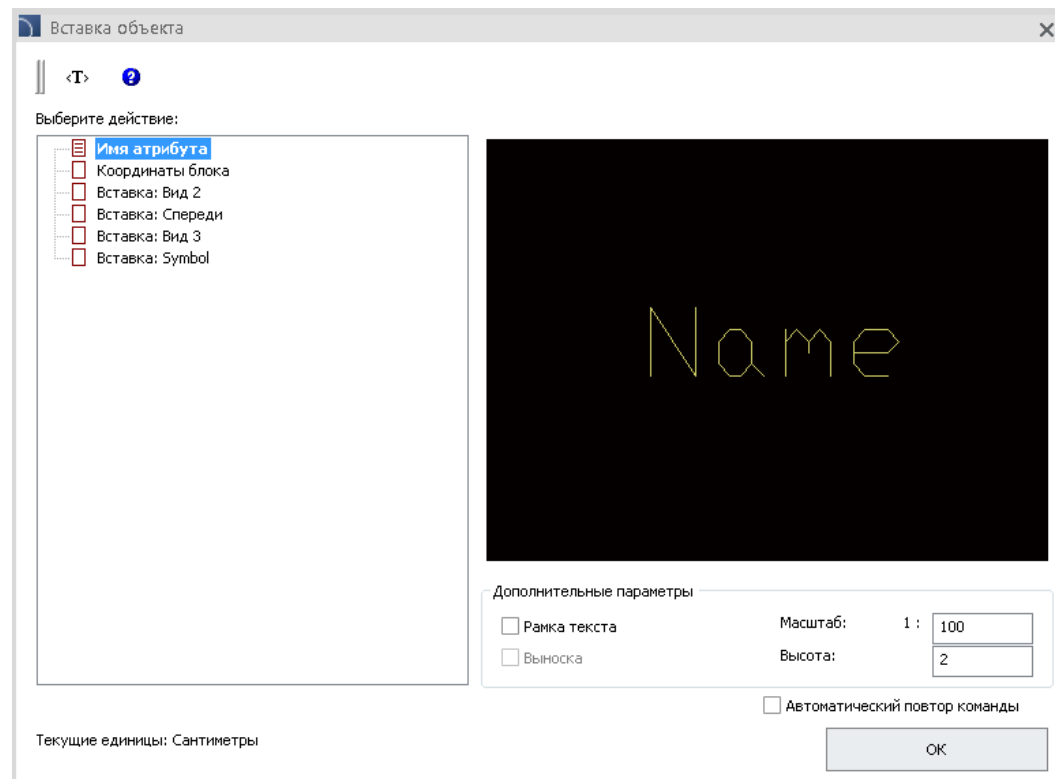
Вставка объекта

‹T›

Выберите действие:

Имя атрибута
Координаты блока
Вставка: Вид 2
Вставка: Спереди
Вставка: Вид 3
Вставка: Symbol

Name

Дополнительные параметры

Рамка текста
Выноска

Масштаб: 1 : 100
Высота: 2

Автоматический повтор команды

Текущие единицы: Сантиметры

OK